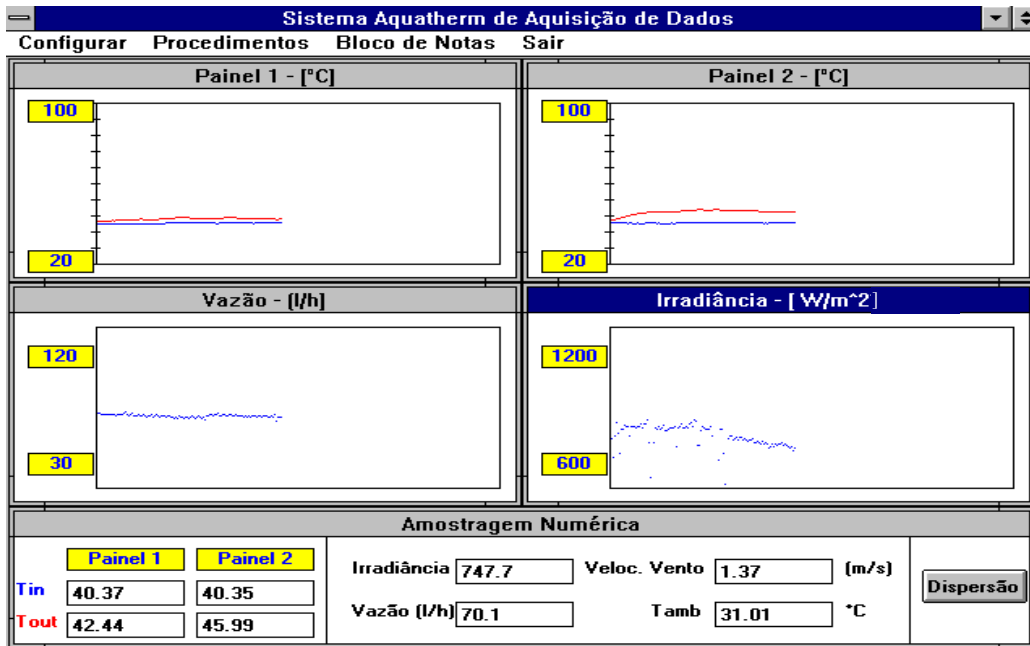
Sistema Aquatherm de Aquisição de Dados

Configurar Procedimentos Bloco de Notas Sair

Painel 1 - [°C]

100

20

Painel 2 - [°C]

100

20

Vazão - [l/h]

120

30

Irradiância - [ W/m^2]

1200

600

Amostragem Numérica

| | Painel 1 | Painel 2 |
|---|---|---|
| Tin | 40.37 | 40.35 |
| Tout | 42.44 | 45.99 |

Irradiância 747.7

Veloc. Vento 1.37 [m/s]

Vazão [l/h] 70.1

Tamb 31.01 °C

Dispersão